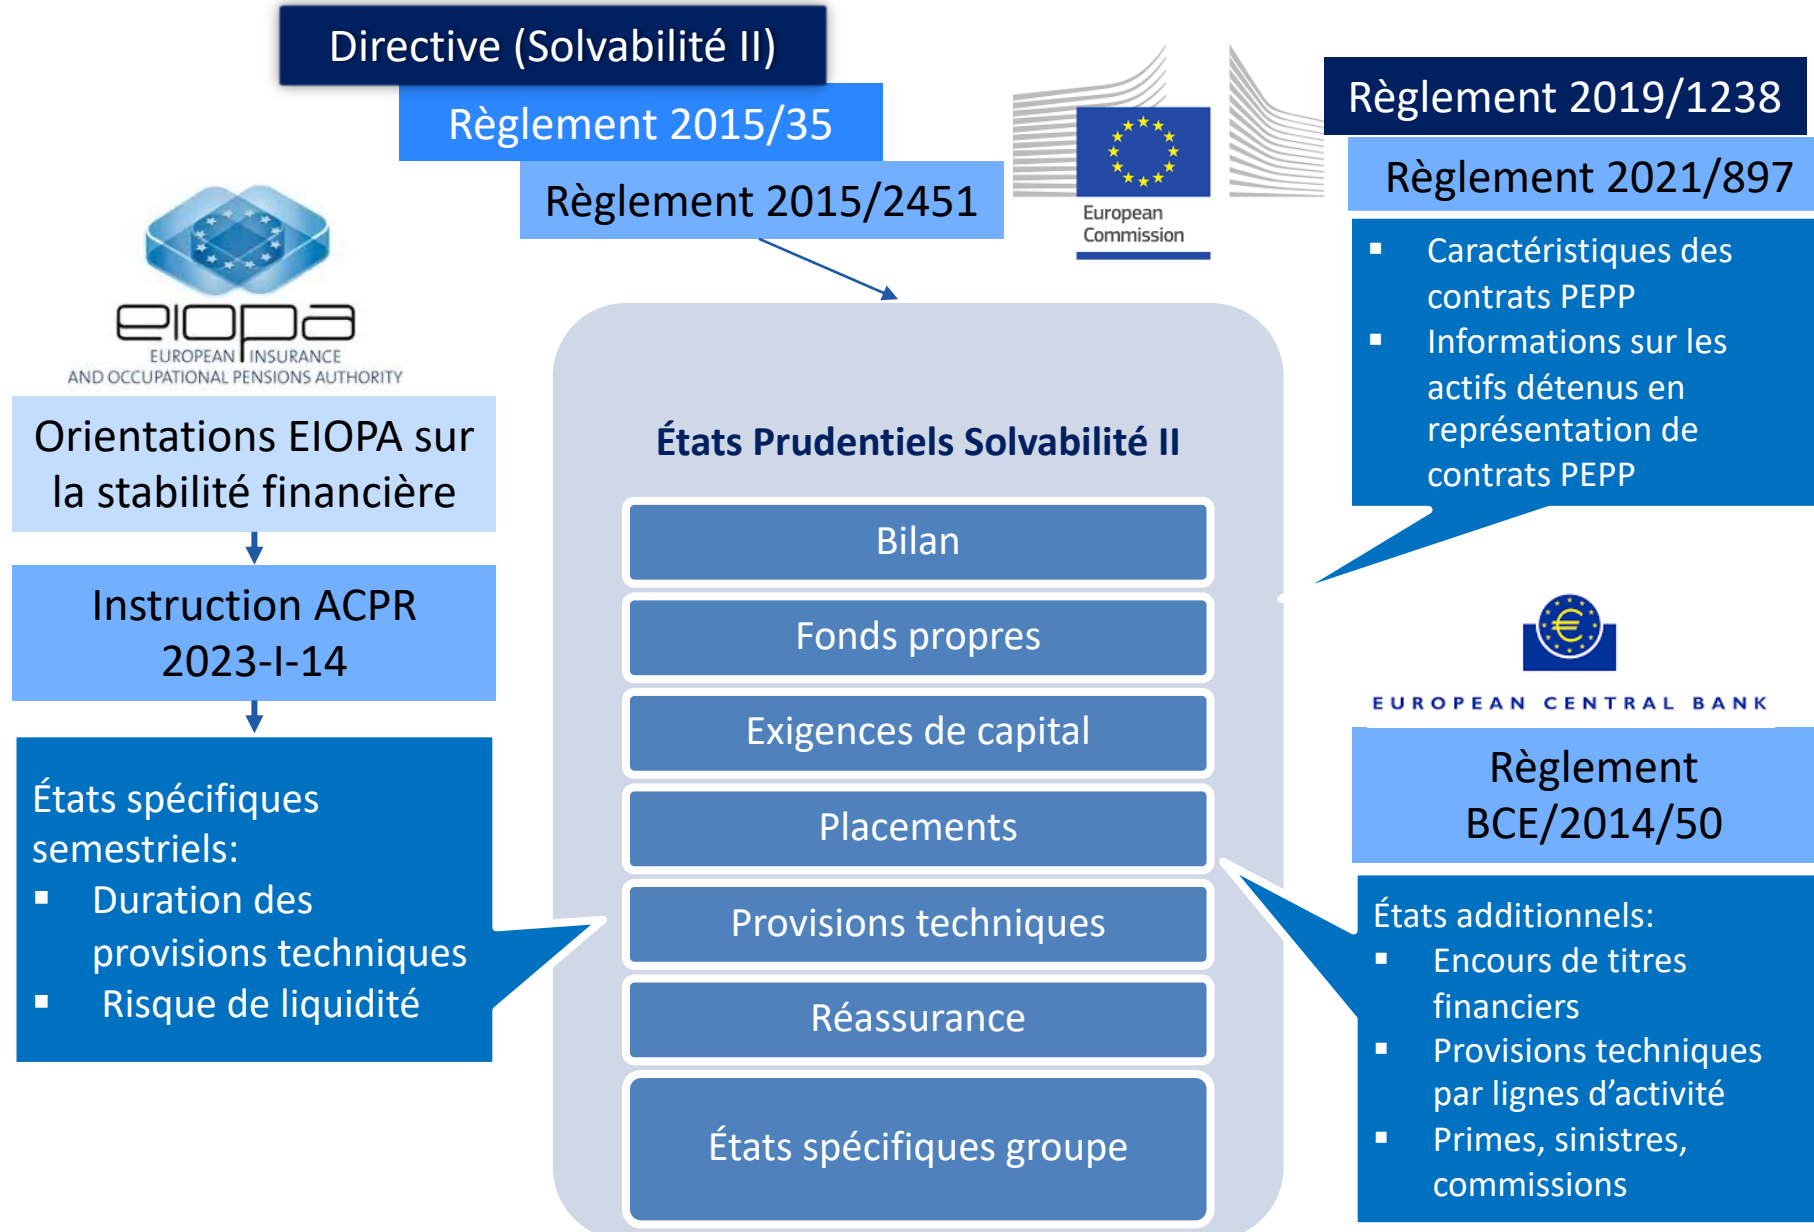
Directive (Solvabilité II)

Règlement 2015/35

Règlement 2015/2451

European Commission

Règlement 2019/1238

Règlement 2021/897

- Caractéristiques des contrats PEPP
- Informations sur les actifs détenus en représentation de contrats PEPP

eiopa
EUROPEAN INSURANCE AND OCCUPATIONAL PENSIONS AUTHORITY

Orientations EIOPA sur la stabilité financière

Instruction ACPR 2023-I-14

États spécifiques semestriels:
- Duration des provisions techniques
- Risque de liquidité

États Prudentiels Solvabilité II

Bilan

Fonds propres

Exigences de capital

Placements

Provisions techniques

Réassurance

États spécifiques groupe

EUROPEAN CENTRAL BANK

Règlement BCE/2014/50

États additionnels:
- Encours de titres financiers
- Provisions techniques par lignes d'activité
- Primes, sinistres, commissions